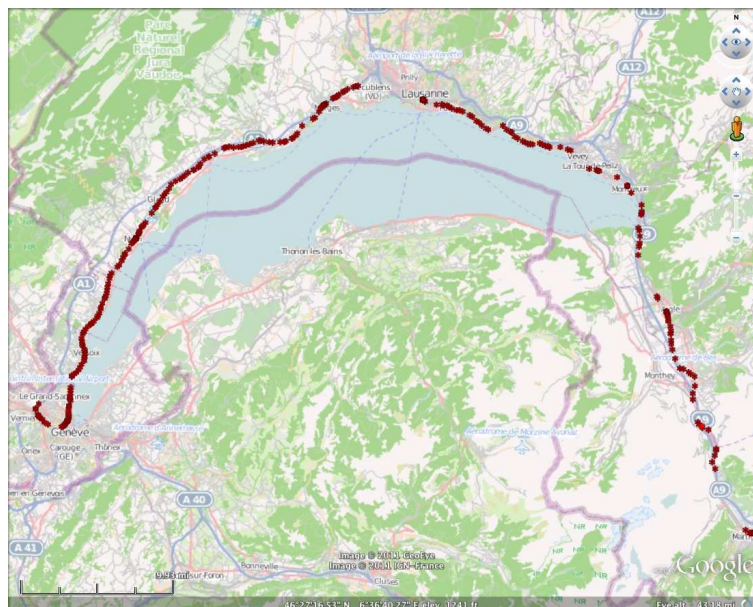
Parc Naturel Régional Jura Vaudois

Aérodrome de la Blécherette

Ecublens (VD)

Prilly

Lausanne

A12

A9

Vevey

La Tour-de-Peilz

Montreux

A9

Gland

A1

Thonon-les-Bains

Aigle

Aérodrome de Bex

Monthey

Versoix

Aéroport International de Genève

Le Grand-Saconnex

Vernier

Genève

Carouge (GE)

Thônex

Onex

Aérodrome d'Annemasse

Aérodrome de Morzine-Avoriaz

A9

A9

A 40

A 41

Saint-Julien-en-Genevois

Bonneville

Cluses

Martigny

Image © 2011 GeoEye

Image © 2011 IGN-France

9.93 mi

La Roche-sur-Foron

Google

N

46°27'16.53" N 6°36'40.27" E elev 1241 ft

Eye alt 43.8 mi